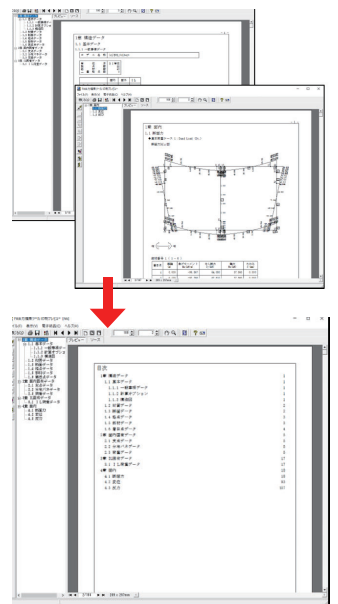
1章 構造データ
1.1 基本データ

2章 解析
目次
1章 構造データ 1
1.1 基本データ 1
1.1.1 一般事項データ 1
1.1.2 計算オプション 1
1.2 材料データ 2
1.3 断面データ 3
1.4 節点データ 3
1.5 部材データ 4
1.6 支点データ 5
2章 荷重データ 6
2.1 荷重データ 6
2.2 荷重ケースデータ 6
2.3 組合せデータ 7
3章 断面データ 7
4章 解析 8
4.1 変位 8
4.2 反力 9
4.3 応力 10